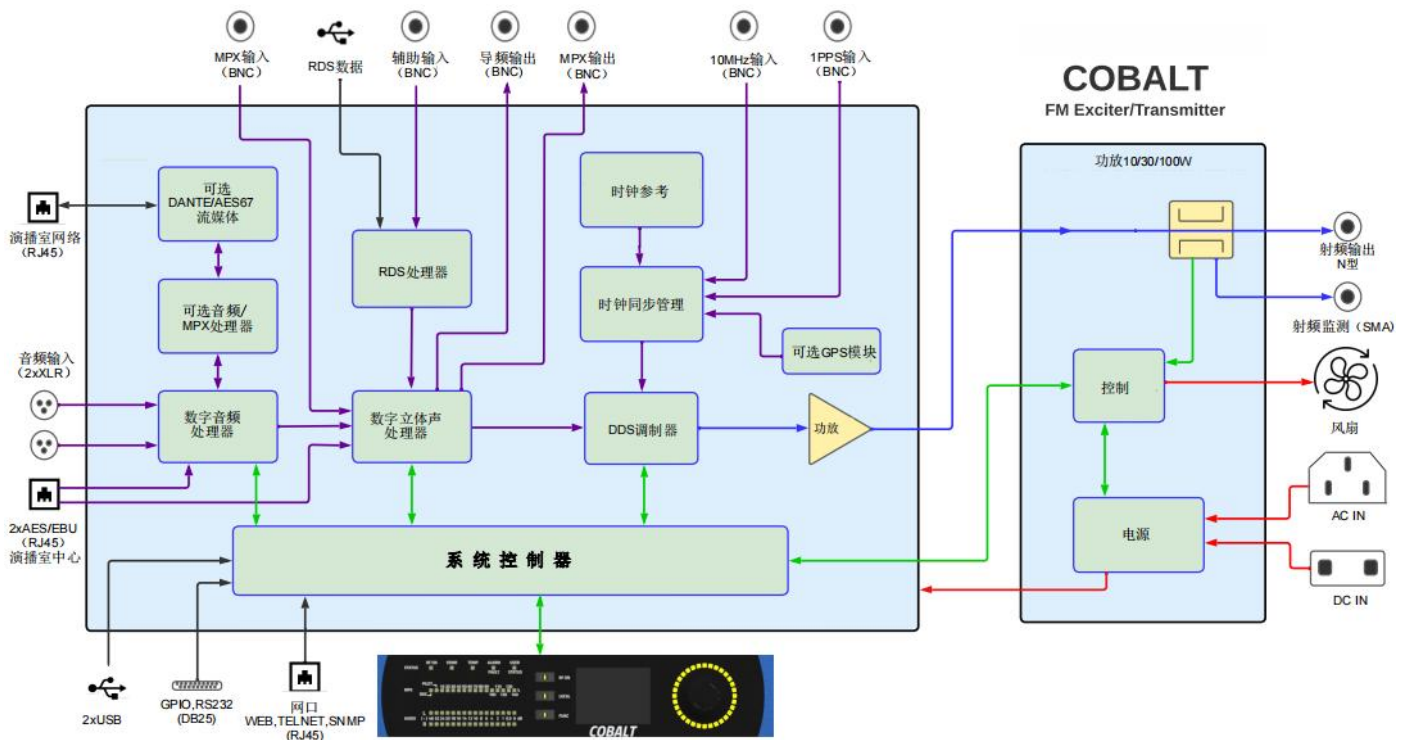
MPX输入
(BNC)

RDS数据

辅助输入
(BNC)

导频输出
(BNC)

MPX输出
(BNC)

10MHz输入
(BNC)

1PPS输入
(BNC)

COBALT
FM Exciter/Transmitter

演播室网络
(RJ45)

可选
DANTE/AES67
流媒体

RDS处理器

时钟参考

时钟同步管理

可选GPS模块

可选音频/
MPX处理器

音频输入
(2xXLR)

数字音频
处理器

数字立体声
处理器

DDS调制器

功放

2xAES/EBU
(RJ45)
演播室中心

系 统 控 制 器

功放10/30/100W

射频输出
N型

射频监测（SMA）

控制

风扇

电源

AC IN

DC IN

2xUSB

GPIO,RS232
(DB25)

网口
WEB,TELNET,SNMP
(RJ45)

COBALT